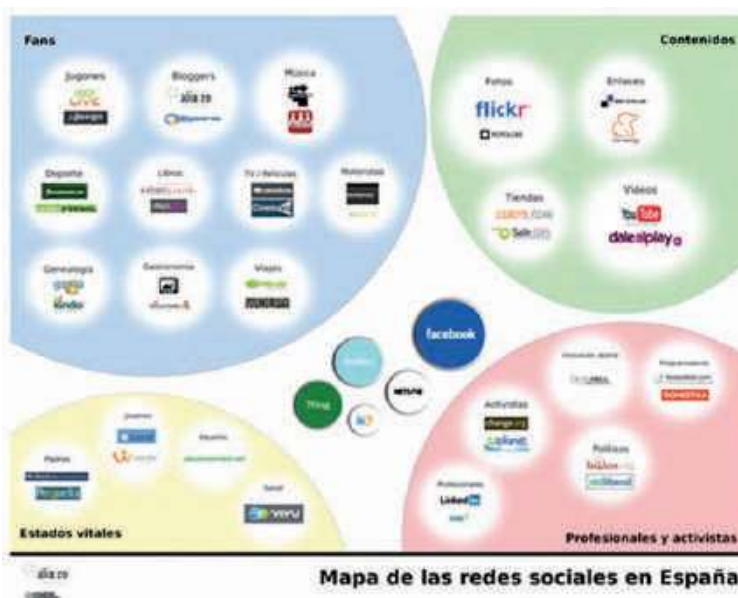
Fans

Contenidos

Jugones

Bloggers

Música

Fotos

flickr

Enlaces

Deporte

Libros

TV / Películas

Motorista

Tiendas

Vídeos

YouTube

dalealplay

Genealogía

Gastronomía

Viajes

facebook

tuenti

Xing

Activistas

LinkedIn

Padres

Estados vitales

Profesionales y activistas

Mapa de las redes sociales en España